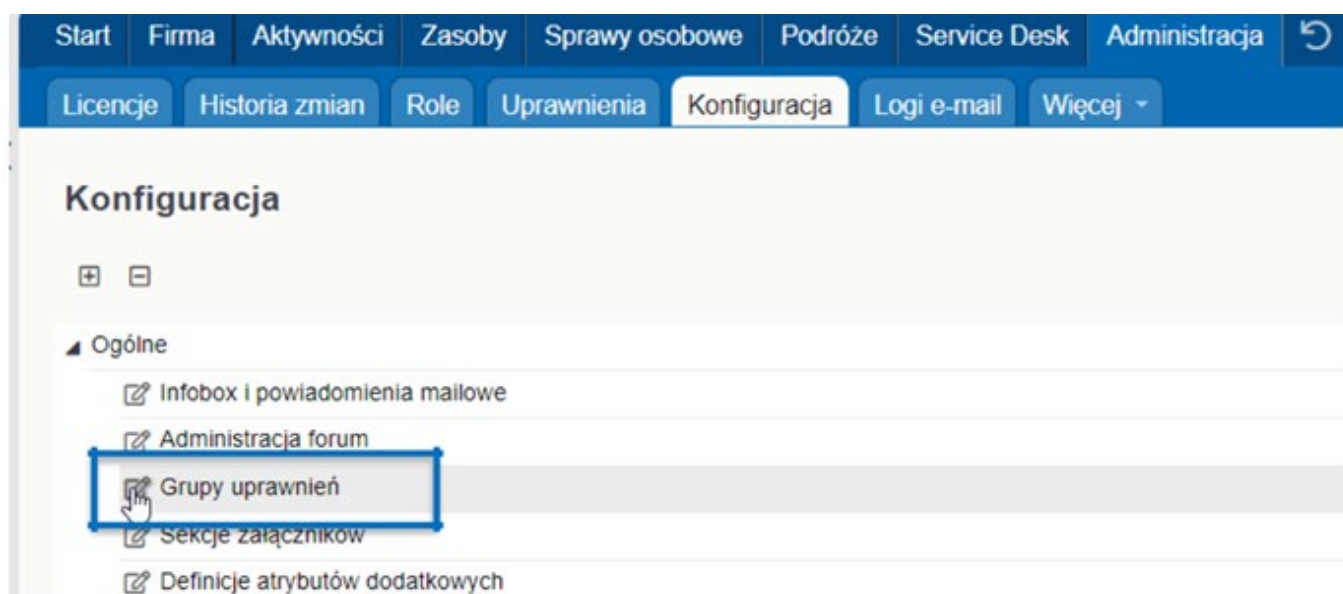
Start | Firma | Aktywności | Zasoby | Sprawy osobowe | Podróże | Service Desk | Administracja

Licencje | Historia zmian | Role | Uprawnienia | Konfiguracja | Logi e-mail | Więcej

Konfiguracja

Ogólne

Infobox i powiadomienia mailowe

Administracja forum

Grupy uprawnień

Sekcje załączników

Definicje atrybutów dodatkowych